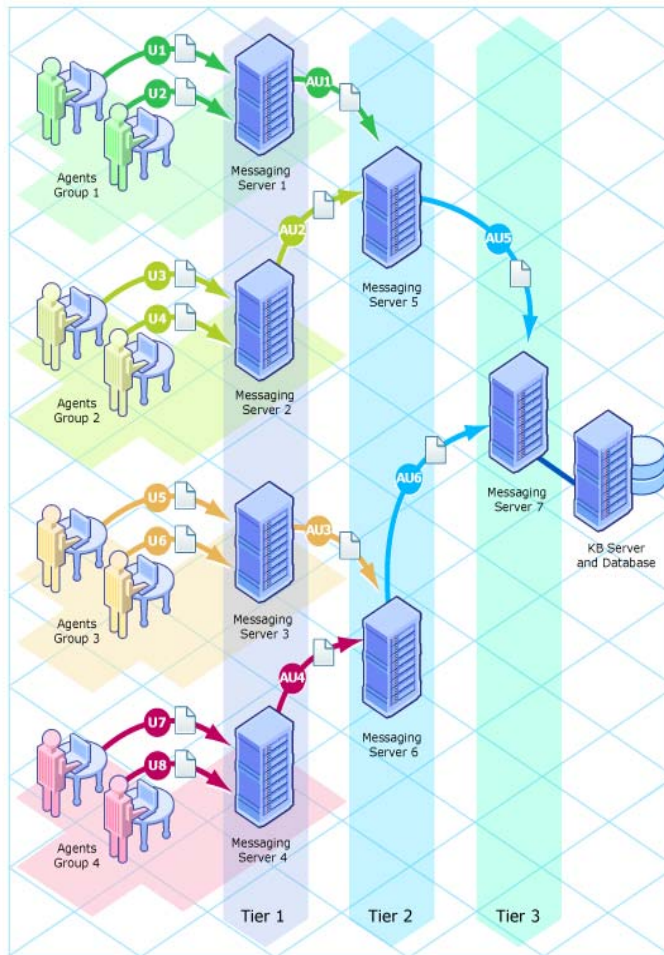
U1
U2
AU1
Agents Group 1
Messaging Server 1
AU2
AU5
Messaging Server 5
U3
U4
Agents Group 2
Messaging Server 2
Messaging Server 7
KB Server and Database
AU6
U5
U6
AU3
Agents Group 3
Messaging Server 3
AU4
Messaging Server 6
U7
U8
Agents Group 4
Messaging Server 4
Tier 1
Tier 2
Tier 3